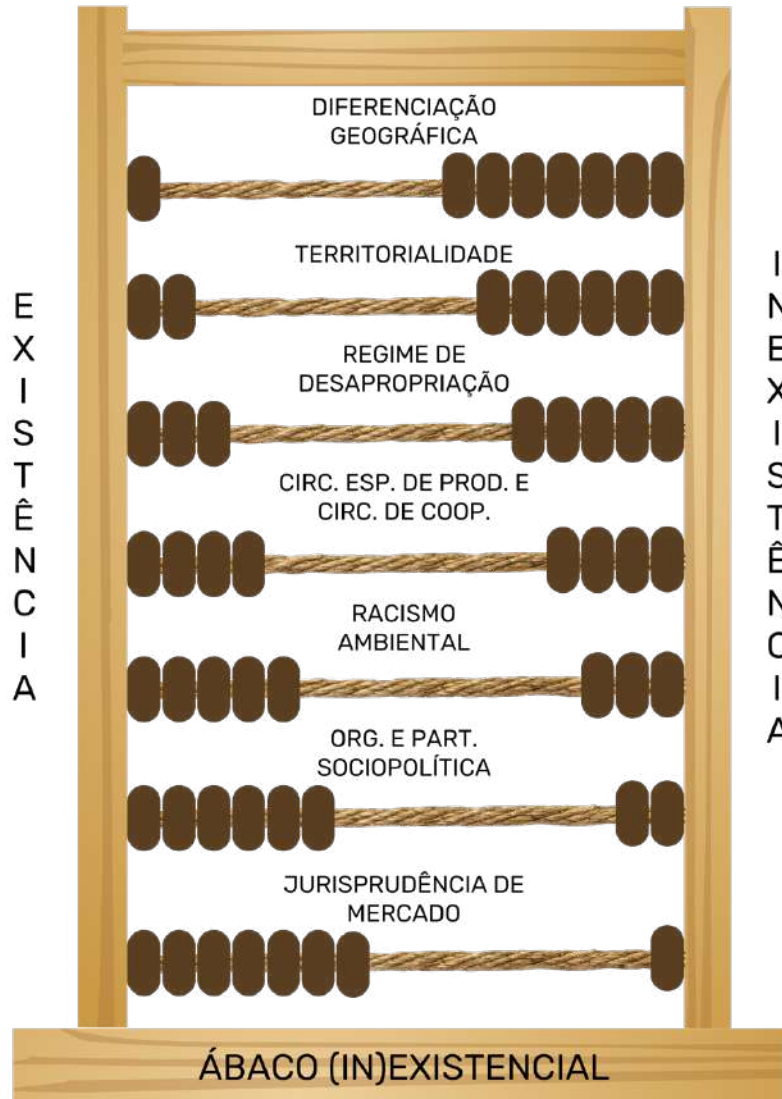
E
X
I
S
T
Ê
N
C
I
A

DIFERENCIAÇÃO GEOGRÁFICA

TERRITORIALIDADE

REGIME DE DESAPROPRIAÇÃO

CIRC. ESP. DE PROD. E CIRC. DE COOP.

RACISMO AMBIENTAL

ORG. E PART. SOCIOPOLÍTICA

JURISPRUDÊNCIA DE MERCADO

I
N
E
X
I
S
T
Ê
N
C
I
A

ÁBACO (IN)EXISTENCIAL